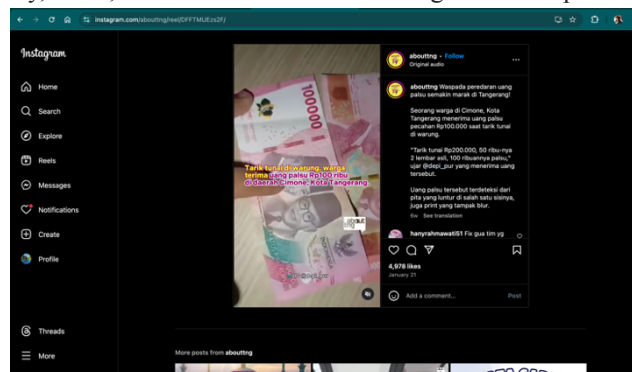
instagram.com/abouttng/reel/DFFTMUEzs2F/

Instagram

Home

Search

Explore

Reels

Messages

Notifications

Create

Profile

Threads

More

abouttng • Follow
Original audio

abouttng Waspada peredaran uang palsu semakin marak di Tangerang!

Seorang warga di Cimone, Kota Tangerang menerima uang palsu pecahan Rp100.000 saat tarik tunai di warung.

"Tarik tunai Rp200.000, 50 ribu-nya 2 lembar asli, 100 ribuannya palsu," ujar @depi_pur yang menerima uang tersebut.

Uang palsu tersebut terdeteksi dari pita yang luntur di salah satu sisinya, juga print yang tampak blur.

6w See translation

hanyrahmawati51 Fix gua tim yg

4,978 likes
January 21

Add a comment... Post

100000

Tarik tunai di warung, warga terima uang palsu Rp100 ribu di daerah Cimone, Kota Tangerang

about tng

More posts from abouttng